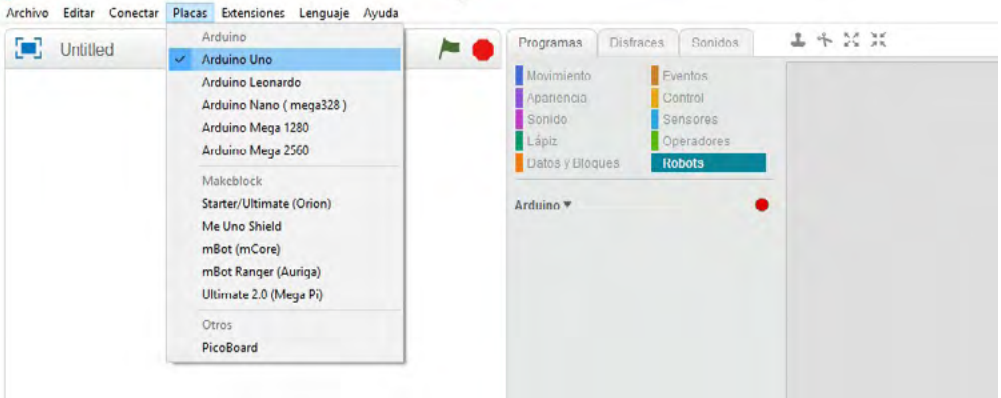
Archivo Editar Conectar Placas Extensiones Lenguaje Ayuda

Untitled

Arduino
Arduino Uno
Arduino Leonardo
Arduino Nano ( meqa328 )
Arduino Mega 1280
Arduino Mega 2560
Makeblock
Starter/Ultimate (Orion)
Me Uno Shield
mBot (mCore)
mBot Ranger (Auriga)
Ultimate 2.0 (Mega Pi)
Otros
PicoBoard

Programas Disfraces Sonidos

Movimiento
Apariencia
Sonido
Lápiz
Datos y Bloques
Eventos
Control
Sensores
Operadores
Robots

Arduino ▾